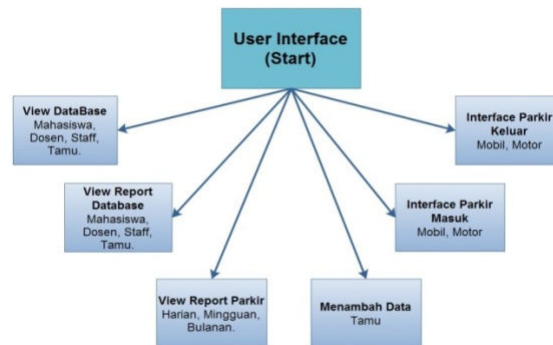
User Interface (Start)

View DataBase
Mahasiswa, Dosen, Staff, Tamu.

View Report Database
Mahasiswa, Dosen, Staff, Tamu.

View Report Parkir
Harian, Mingguan, Bulanan.

Menambah Data
Tamu

Interface Parkir Masuk
Mobil, Motor

Interface Parkir Keluar
Mobil, Motor